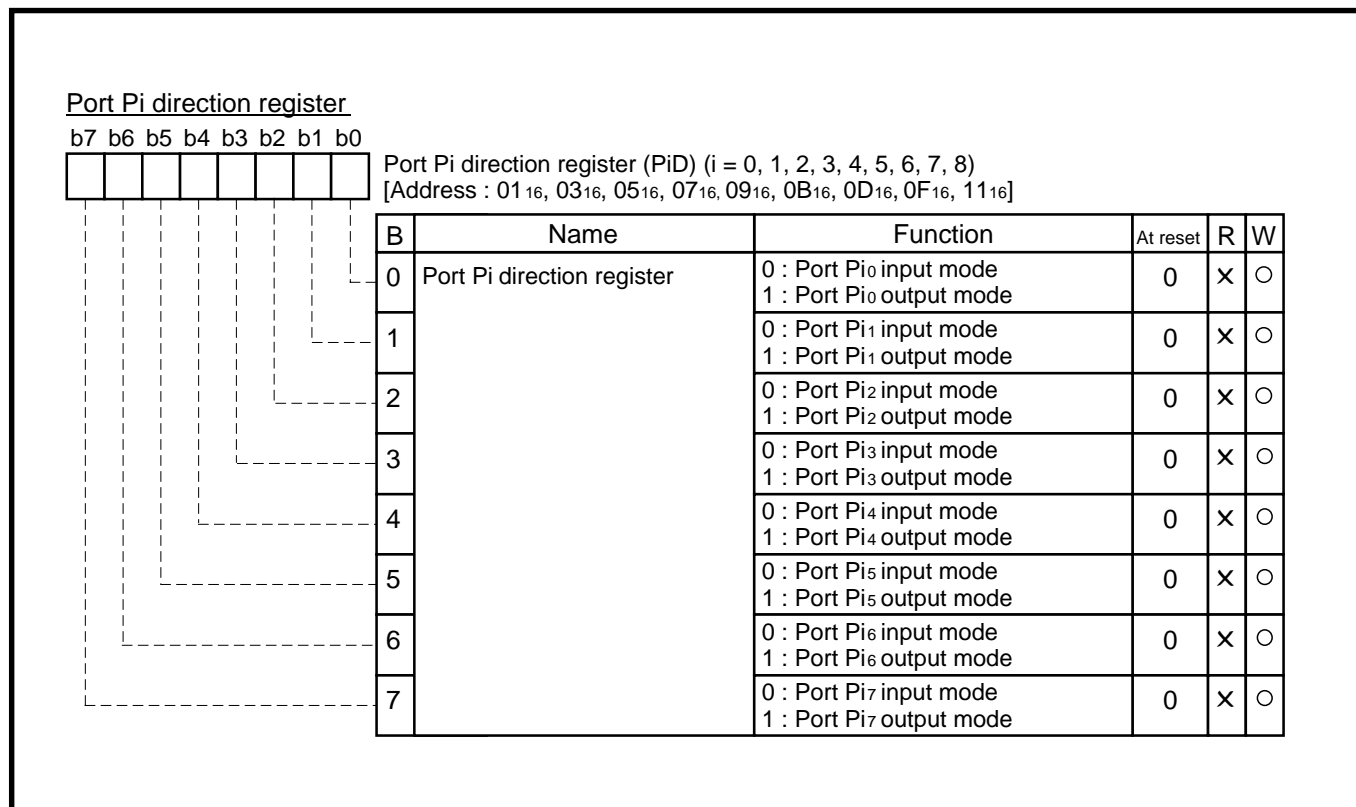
Port Pi direction register

b7 b6 b5 b4 b3 b2 b1 b0

Port Pi direction register (PiD) (i = 0, 1, 2, 3, 4, 5, 6, 7, 8)
[Address : $01_{16}$, $03_{16}$, $05_{16}$, $07_{16}$, $09_{16}$, $0B_{16}$, $0D_{16}$, $0F_{16}$, $11_{16}$]

| B | Name | Function | At reset | R | W |
|---|---|---|---|---|---|
| 0 | Port Pi direction register | 0 : Port $Pi_0$ input mode<br>1 : Port $Pi_0$ output mode | 0 | × | ○ |
| 1 | | 0 : Port $Pi_1$ input mode<br>1 : Port $Pi_1$ output mode | 0 | × | ○ |
| 2 | | 0 : Port $Pi_2$ input mode<br>1 : Port $Pi_2$ output mode | 0 | × | ○ |
| 3 | | 0 : Port $Pi_3$ input mode<br>1 : Port $Pi_3$ output mode | 0 | × | ○ |
| 4 | | 0 : Port $Pi_4$ input mode<br>1 : Port $Pi_4$ output mode | 0 | × | ○ |
| 5 | | 0 : Port $Pi_5$ input mode<br>1 : Port $Pi_5$ output mode | 0 | × | ○ |
| 6 | | 0 : Port $Pi_6$ input mode<br>1 : Port $Pi_6$ output mode | 0 | × | ○ |
| 7 | | 0 : Port $Pi_7$ input mode<br>1 : Port $Pi_7$ output mode | 0 | × | ○ |